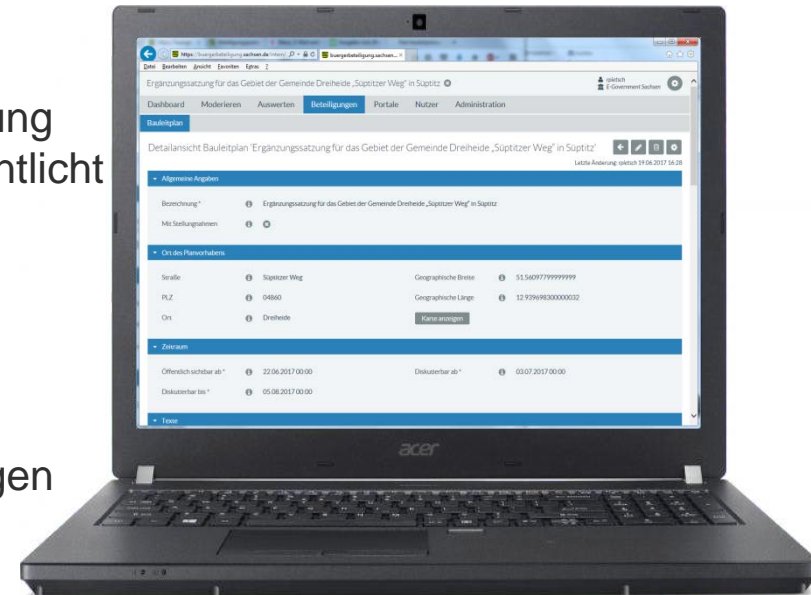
ung
ntlicht
gen

https://buergerbeteiligung.sachsen.de/intern/
buergerbeteiligung.sachsen...
Datei Bearbeiten Ansicht Favoriten Extras ?

Ergänzungssatzung für das Gebiet der Gemeinde Dreiheide „Süptitzer Weg" in Süptitz

rpietsch
E-Government Sachsen

Dashboard Moderieren Auswerten Beteiligungen Portale Nutzer Administration

Bauleitplan

Detailansicht Bauleitplan 'Ergänzungssatzung für das Gebiet der Gemeinde Dreiheide „Süptitzer Weg" in Süptitz'

Letzte Änderung: rpietsch 19.06.2017 16:28

Allgemeine Angaben

Bezeichnung * Ergänzungssatzung für das Gebiet der Gemeinde Dreiheide „Süptitzer Weg" in Süptitz

Mit Stellungnahmen

Ort des Planvorhabens

Straße Süptitzer Weg
Geographische Breite 51.560977999999999
PLZ 04860
Geographische Länge 12.939698300000032
Ort Dreiheide
Karte anzeigen

Zeitraum

Öffentlich sichtbar ab * 22.06.2017 00:00
Diskutierbar ab * 03.07.2017 00:00
Diskutierbar bis * 05.08.2017 00:00

Texte

acer